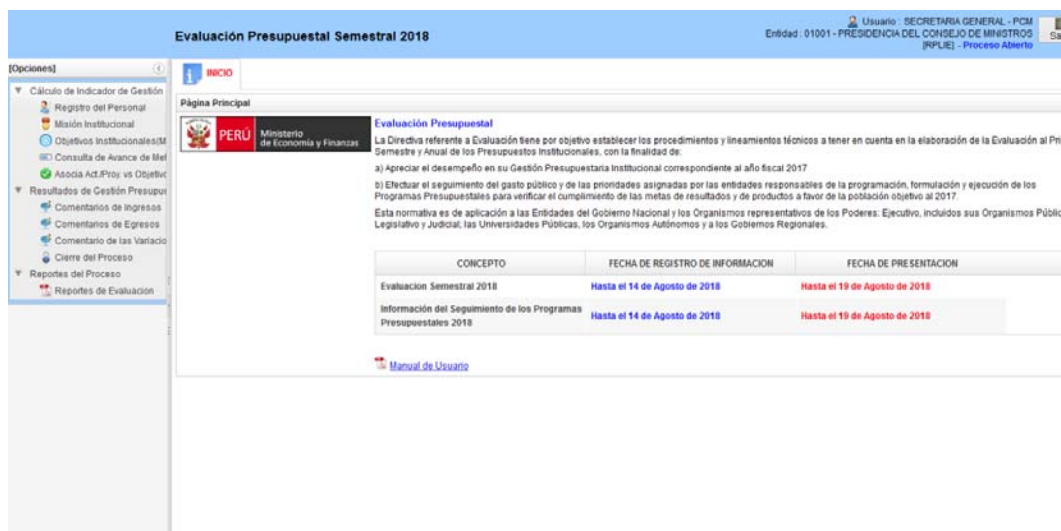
Evaluación Presupuestal Semestral 2018

Usuario : SECRETARIA GENERAL - PCM
Entidad : 01001 - PRESIDENCIA DEL CONSEJO DE MINISTROS
[RPLIE] - Proceso Abierto

Sa

[Opciones]

Cálculo de Indicador de Gestión
Registro del Personal
Misión Institucional
Objetivos Institucionales(M
Consulta de Avance de Met
Asocia Act./Proy. vs Objetiv
Resultados de Gestión Presupu
Comentarios de Ingresos
Comentarios de Egresos
Comentario de las Variacio
Cierre del Proceso
Reportes del Proceso
Reportes de Evaluación

INICIO

Página Principal

PERÚ Ministerio de Economía y Finanzas

Evaluación Presupuestal

La Directiva referente a Evaluación tiene por objetivo establecer los procedimientos y lineamientos técnicos a tener en cuenta en la elaboración de la Evaluación al Pri Semestre y Anual de los Presupuestos Institucionales, con la finalidad de:

a) Apreciar el desempeño en su Gestión Presupuestaria Institucional correspondiente al año fiscal 2017

b) Efectuar el seguimiento del gasto público y de las prioridades asignadas por las entidades responsables de la programación, formulación y ejecución de los Programas Presupuestales para verificar el cumplimiento de las metas de resultados y de productos a favor de la población objetivo al 2017.

Esta normativa es de aplicación a las Entidades del Gobierno Nacional y los Organismos representativos de los Poderes: Ejecutivo, incluidos sus Organismos Públic Legislativo y Judicial; las Universidades Públicas, los Organismos Autónomos y a los Gobiernos Regionales.

| CONCEPTO | FECHA DE REGISTRO DE INFORMACION | FECHA DE PRESENTACION |
|---|---|---|
| Evaluacion Semestral 2018 | Hasta el 14 de Agosto de 2018 | Hasta el 19 de Agosto de 2018 |
| Información del Seguimiento de los Programas Presupuestales 2018 | Hasta el 14 de Agosto de 2018 | Hasta el 19 de Agosto de 2018 |

Manual de Usuario